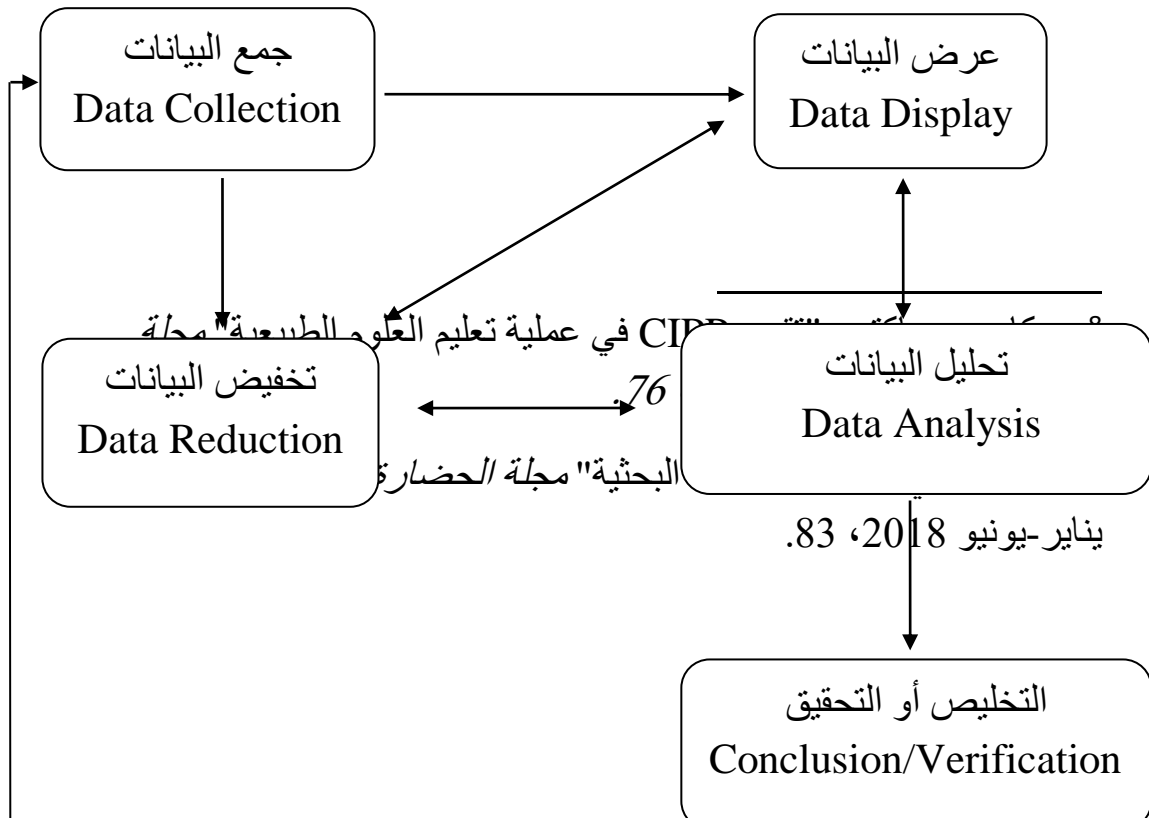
جمع البيانات
Data Collection

عرض البيانات
Data Display

تخفيض البيانات
Data Reduction

تحليل البيانات
Data Analysis

في عملية تعليم العلوم الطبيعية" مجلة CIPP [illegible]
76

البحثية" مجلة الحضارة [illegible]

يناير-يونيو 2018، 83.

التخليص أو التحقيق
Conclusion/Verification